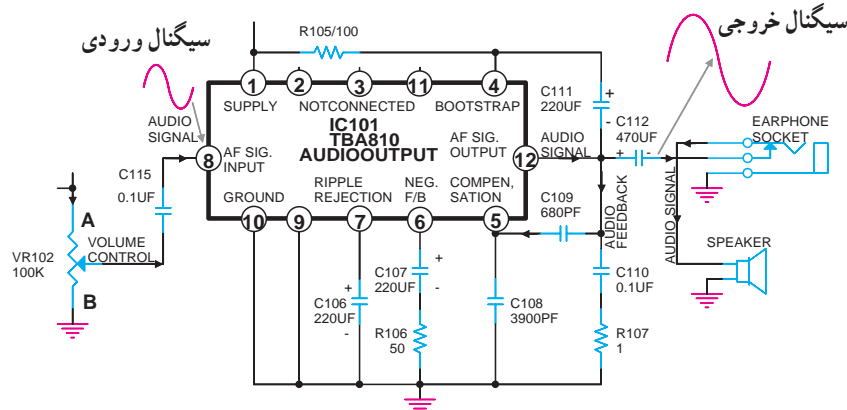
سیگنال ورودی

سیگنال خروجی

R105/100

1 2 3 11 4

SUPPLY NOTCONNECTED BOOTSTRAP

IC101
TBA810
AUDIOOUTPUT

AUDIO SIGNAL

8 AF SIG. INPUT

AF SIG. OUTPUT 12

C111 220UF

+

-

C112 470UF

+ -

AUDIO SIGNAL

EARPHONE SOCKET

C115 0.1UF

GROUND RIPPLE REJECTION NEG. F/B COMPEN, SATION

10 9 7 6 5

C109 680PF

AUDIO FEEDBACK

AUDIO SIGNAL

A

VR102 100K

VOLUME CONTROL

B

C107 220UF

+

-

+

C106 220UF

-

R106 50

C108 3900PF

C110 0.1UF

R107 1

SPEAKER